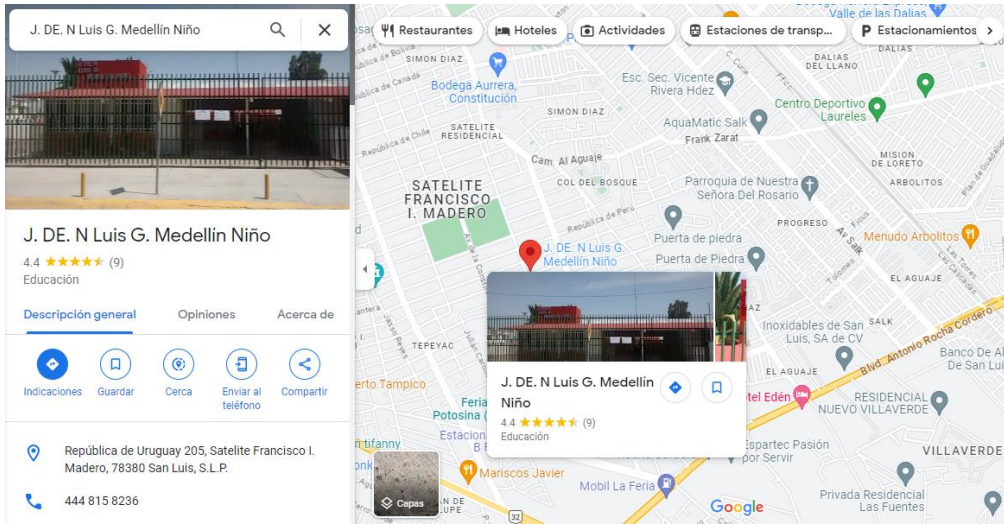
J. DE. N Luis G. Medellín Niño

J. DE. N Luis G. Medellín Niño
4.4 ★★★★★ (9)
Educación

Descripción general
Opiniones
Acerca de

Indicaciones
Guardar
Cerca
Enviar al teléfono
Compartir

República de Uruguay 205, Satelite Francisco I. Madero, 78380 San Luis, S.L.P.

444 815 8236

Restaurantes
Hoteles
Actividades
Estaciones de transp...
Estacionamientos

Valle de las Dalias
SIMON DIAZ
DALIAS DEL LLANO
Bodega Aurrera, Constitución
Esc. Sec. Vicente Rivera Hdez
Centro Deportivo Laureles
SIMON DIAZ
AquaMatic Salk
Frank Zarat
SATELITE RESIDENCIAL
República de Chile
Cam. Al Aguaje
MISION DE LORETO
COL DEL BOSQUE
Parroquia de Nuestra Señora Del Rosario
ARBOLITOS
SATELITE FRANCISCO I. MADERO
República de Perú
PROGRESO
Menudo Arbolitos
J. DE. N Luis G. Medellín Niño
Puerta de piedra
Puerta de Piedra
EL AGUAJE
TEPEYAC
Inoxidables de San Luis, SA de CV
SALK
Blvd. Antonio Rocha Cordero
Banco De A De San Lu
erto Tampico
EL AGUAJE
tel Edén
RESIDENCIAL NUEVO VILLAVERDE
Potosina
Estacion
Espartec Pasión por Servir
VILLAVERDE
Mariscos Javier
Mobil La Feria
Privada Residencial Las Fuentes
Capas
Google

J. DE. N Luis G. Medellín Niño
4.4 ★★★★★ (9)
Educación